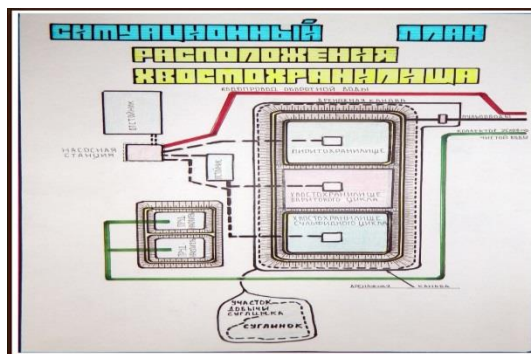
СИТУАЦИОННЫЙ ПЛАН
РАСПОЛОЖЕНИЯ
ХВОСТОХРАНИЛИЩА

ОТСТОЙНИК

НАСОСНАЯ СТАНЦИЯ

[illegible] ОБОРОТНОЙ ВОДЫ

ШЛАМОХРАНИЛИЩЕ

ХВОСТОХРАНИЛИЩЕ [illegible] ЦИКЛА

ХВОСТОХРАНИЛИЩЕ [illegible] ЦИКЛА

КОЛЛЕКТОР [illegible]

ЧИСТОЙ ВОДЫ

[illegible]

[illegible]

УЧАСТОК ДОБЫЧИ СУГЛИНКА

СУГЛИНОК